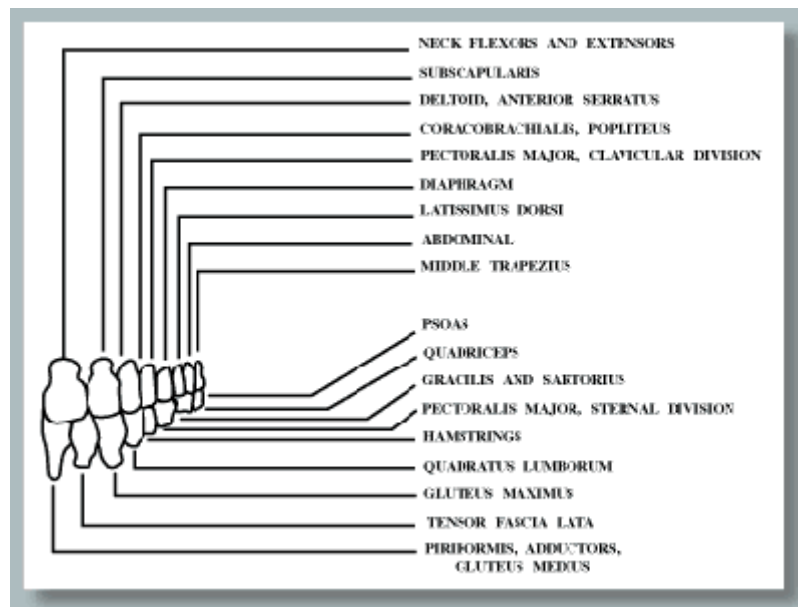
NECK FLEXORS AND EXTENSORS
SUBSCAPULARIS
DELTOID, ANTERIOR SERRATUS
CORACOBRACHIALIS, POPLITEUS
PECTORALIS MAJOR, CLAVICULAR DIVISION
DIAPHRAGM
LATISSIMUS DORSI
ABDOMINAL
MIDDLE TRAPEZIUS
PSOAS
QUADRICEPS
GRACILIS AND SARTORIUS
PECTORALIS MAJOR, STERNAL DIVISION
HAMSTRINGS
QUADRATUS LUMBORUM
GLUTEUS MAXIMUS
TENSOR FASCIA LATA
PIRIFORMIS, ADDUCTORS, GLUTEUS MEDIUS